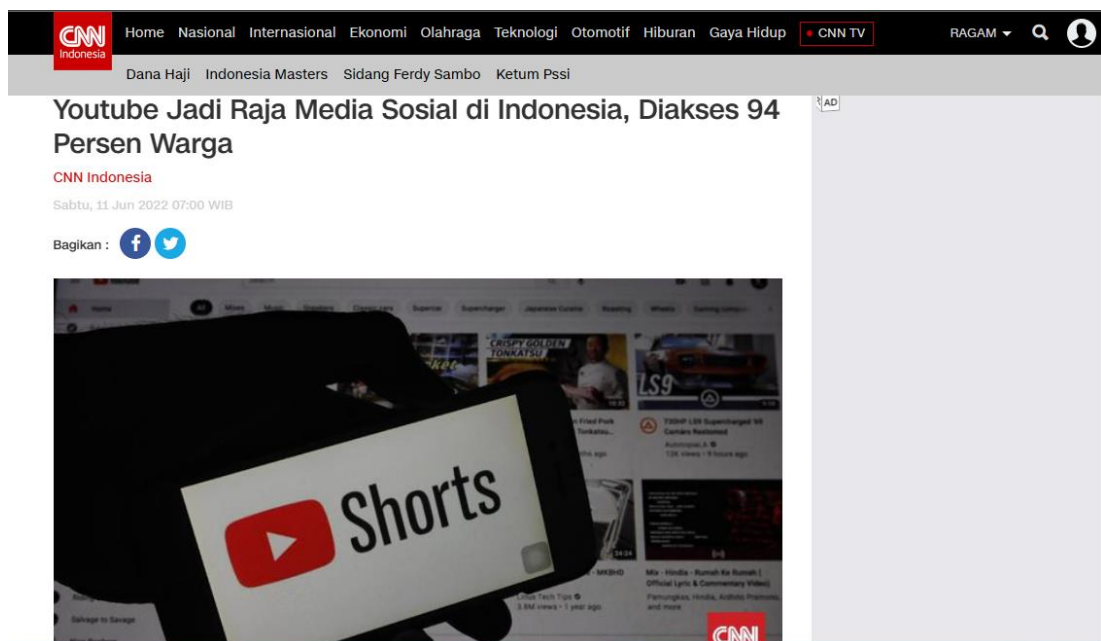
CNN Indonesia

Home Nasional Internasional Ekonomi Olahraga Teknologi Otomotif Hiburan Gaya Hidup • CNN TV RAGAM

Dana Haji Indonesia Masters Sidang Ferdy Sambo Ketum Pssi

AD

Youtube Jadi Raja Media Sosial di Indonesia, Diakses 94 Persen Warga

CNN Indonesia

Sabtu, 11 Jun 2022 07:00 WIB

Bagikan :

CRISPY GOLDEN TONKATSU

LS9

Shorts

CNN